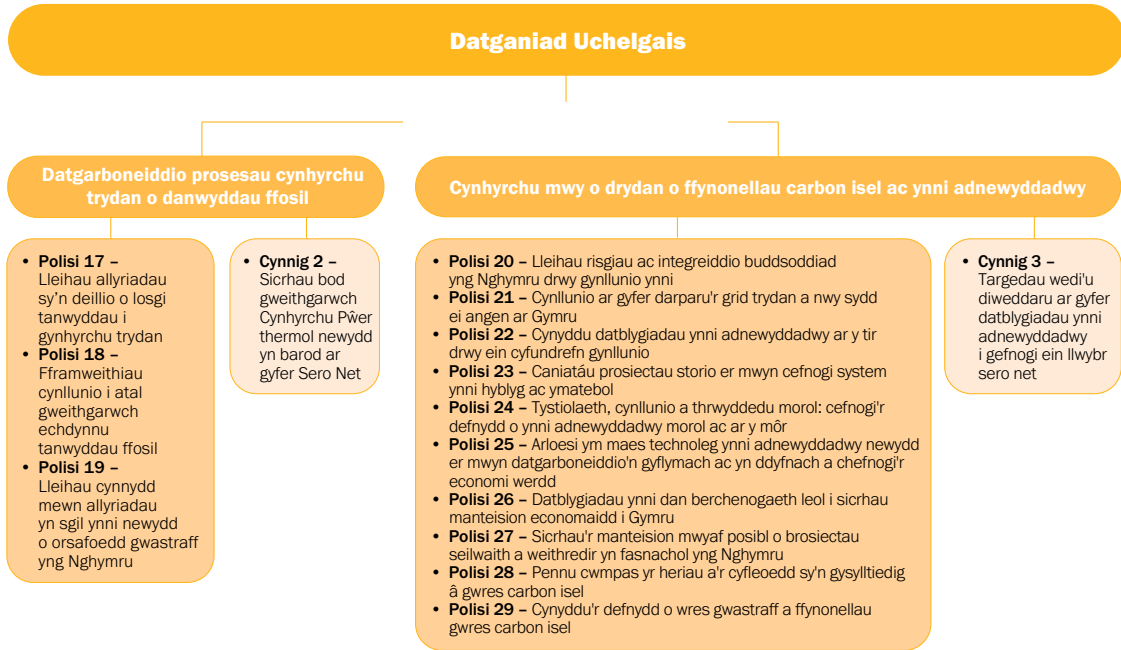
Datganiad Uchelgais

Datgarboneiddio prosesau cynhyrchu trydan o danwyddau ffosil

• Polisi 17 – Lleihau allyriadau sy'n deillio o losgi tanwyddau i gynhyrchu trydan
• Polisi 18 – Fframweithiau cynllunio i atal gweithgarwch echdynnu tanwyddau ffosil
• Polisi 19 – Lleihau cynnydd mewn allyriadau yn sgil ynni newydd o orsafoedd gwastraff yng Nghymru

• Cynnig 2 – Sicrhau bod gweithgarwch Cynhyrchu Pŵer thermol newydd yn barod ar gyfer Sero Net

Cynhyrchu mwy o drydan o ffynonellau carbon isel ac ynni adnewyddadwy

• Polisi 20 – Lleihau risgiau ac integreiddio buddsoddiad yng Nghymru drwy gynllunio ynni
• Polisi 21 – Cynllunio ar gyfer darparu'r grid trydan a nwy sydd ei angen ar Gymru
• Polisi 22 – Cynyddu datblygiadau ynni adnewyddadwy ar y tir drwy ein cyfundrefn gynllunio
• Polisi 23 – Caniatáu prosiectau storio er mwyn cefnogi system ynni hyblyg ac ymatebol
• Polisi 24 – Tystiolaeth, cynllunio a thrwyddedu morol: cefnogi'r defnydd o ynni adnewyddadwy morol ac ar y môr
• Polisi 25 – Arloesi ym maes technoleg ynni adnewyddadwy newydd er mwyn datgarboneiddio'n gyflymach ac yn ddyfnach a chefnogi'r economi werdd
• Polisi 26 – Datblygiadau ynni dan berchenogaeth leol i sicrhau manteision economaidd i Gymru
• Polisi 27 – Sicrhau'r manteision mwyaf posibl o brosiectau seilwaith a weithredir yn fasnachol yng Nghymru
• Polisi 28 – Pennu cwmpas yr heriau a'r cyfleoedd sy'n gysylltiedig â gwres carbon isel
• Polisi 29 – Cynyddu'r defnydd o wres gwastraff a ffynonellau gwres carbon isel

• Cynnig 3 – Targedau wedi'u diweddaru ar gyfer datblygiadau ynni adnewyddadwy i gefnogi ein llwybr sero net